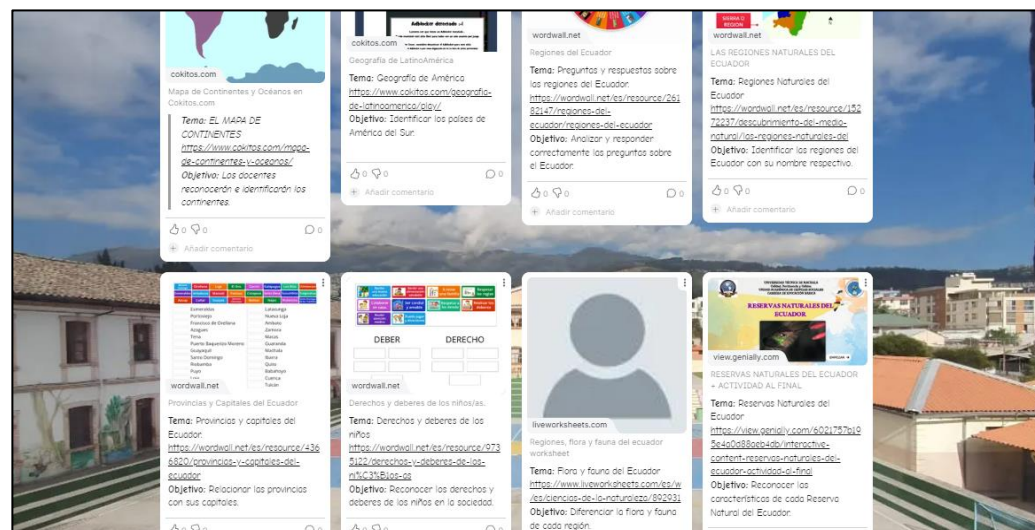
cokitos.com

Mapa de Continentes y Océanos en Cokitos.com

Tema: EL MAPA DE CONTINENTES https://www.cokitos.com/mapa-de-continentes-y-oceanos/ Objetivo: Los docentes reconocerán e identificarán los continentes.

0 0 0

Añadir comentario

cokitos.com

Geografía de LatinoAmérica

Tema: Geografía de América https://www.cokitos.com/geografia-de-latinoamerica/play/ Objetivo: Identificar los países de América del Sur.

0 0 0

Añadir comentario

wordwall.net

Regiones del Ecuador

Tema: Preguntas y respuestas sobre las regiones del Ecuador. https://wordwall.net/es/resource/26182147/regiones-del-ecuador/regiones-del-ecuador Objetivo: Analizar y responder correctamente las preguntas sobre el Ecuador.

0 0 0

Añadir comentario

LAS REGIONES NATURALES DEL ECUADOR

Tema: Regiones Naturales del Ecuador https://wordwall.net/es/resource/15272237/descubrimiento-del-medio-natural/las-regiones-naturales-del Objetivo: Identificar las regiones del Ecuador con su nombre respectivo.

0 0 0

Añadir comentario

wordwall.net

Provincias y Capitales del Ecuador

Tema: Provincias y capitales del Ecuador. https://wordwall.net/es/resource/4366820/provincias-y-capitales-del-ecuador Objetivo: Relacionar las provincias con sus capitales.

DEBER DERECHO

wordwall.net

Derechos y deberes de los niños/as.

Tema: Derechos y deberes de los niños https://wordwall.net/es/resource/9735122/derechos-y-deberes-de-los-ni%C3%B1os-as Objetivo: Reconocer los derechos y deberes de los niños en la sociedad.

liveworksheets.com

Regiones, flora y fauna del ecuador worksheet

Tema: Flora y fauna del Ecuador https://www.liveworksheets.com/es/w/es/ciencias-de-la-naturaleza/892031 Objetivo: Diferenciar la flora y fauna de cada región.

RESERVAS NATURALES DEL ECUADOR

view.genially.com

RESERVAS NATURALES DEL ECUADOR + ACTIVIDAD AL FINAL

Tema: Reservas Naturales del Ecuador https://view.genially.com/6021757b195e4a0d88aeb4db/interactive-content-reservas-naturales-del-ecuador-actividad-al-final Objetivo: Reconocer las características de cada Reserva Natural del Ecuador.